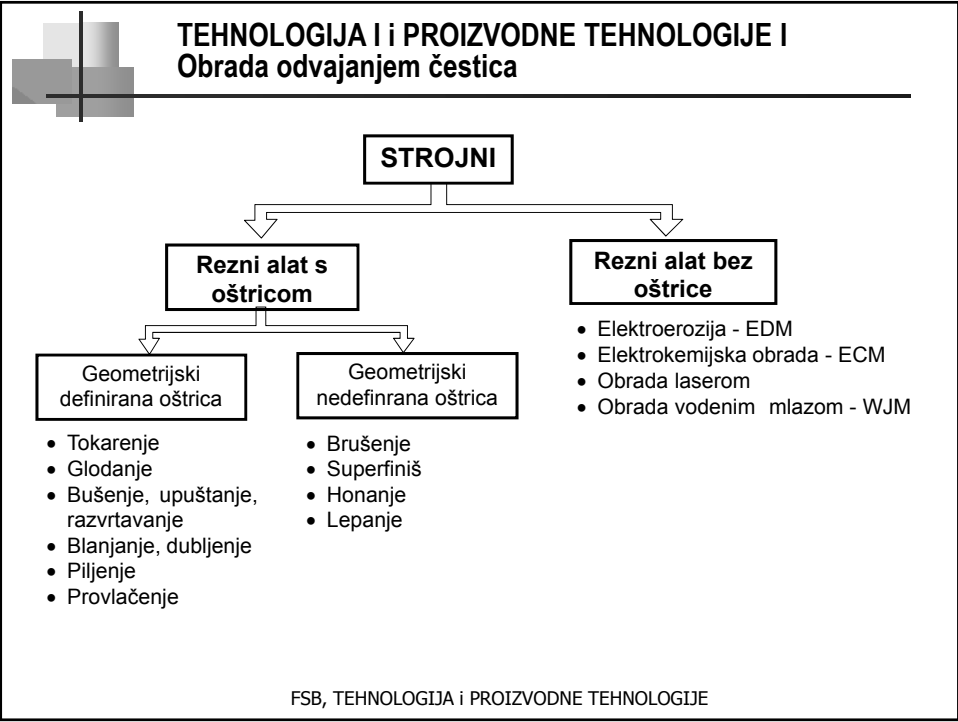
TEHNOLOGIJA I i PROIZVODNE TEHNOLOGIJE I
Obrada odvajanjem čestica

STROJNI

Rezni alat s oštricom

Rezni alat bez oštrice

Geometrijski definirana oštrica

Geometrijski nedefinirana oštrica

- Tokarenje
- Glodanje
- Bušenje, upuštanje, razvrtavanje
- Blanjanje, dubljenje
- Piljenje
- Provlačenje

- Brušenje
- Superfiniš
- Honanje
- Lepanje

- Elektroerozija - EDM
- Elektrokemijska obrada - ECM
- Obrada laserom
- Obrada vodenim mlazom - WJM

FSB, TEHNOLOGIJA i PROIZVODNE TEHNOLOGIJE